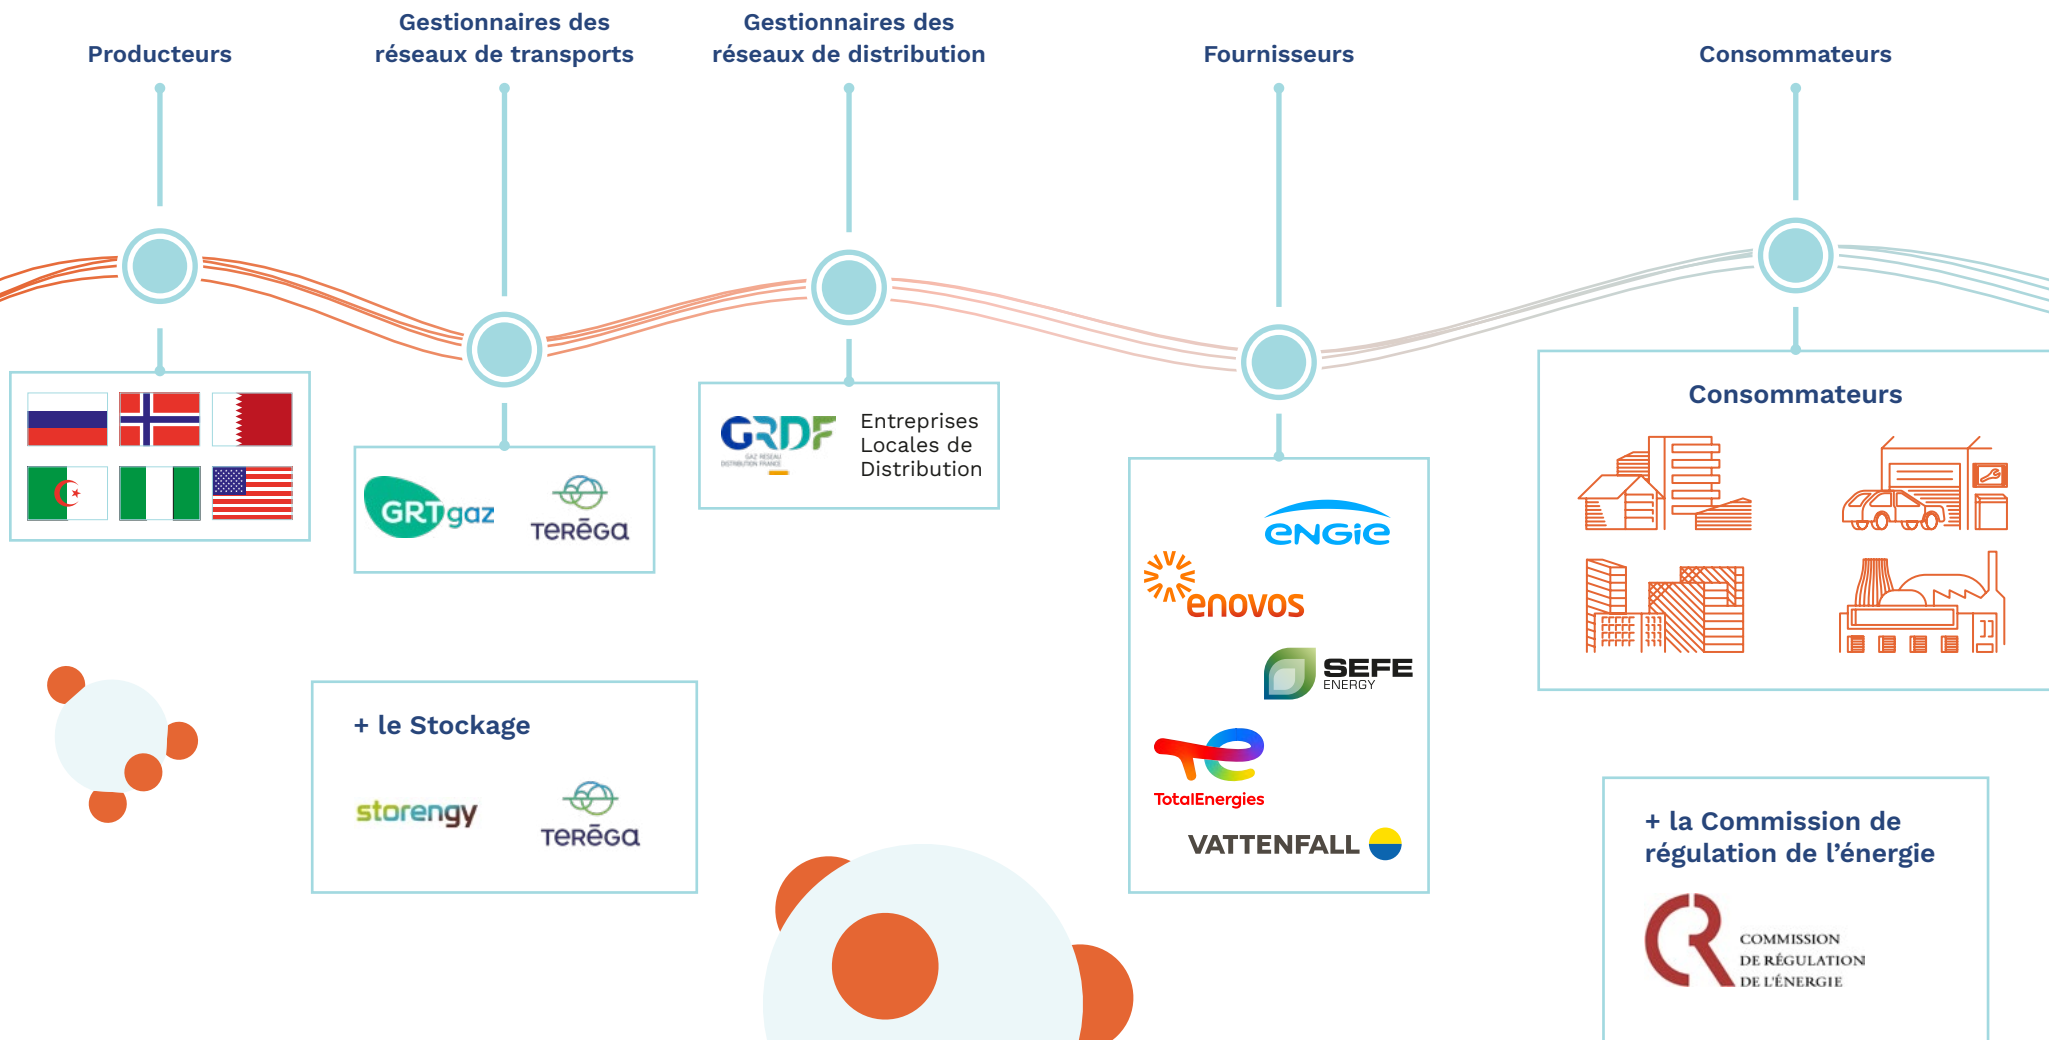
Producteurs

Gestionnaires des réseaux de transports

Gestionnaires des réseaux de distribution

Fournisseurs

Consommateurs

GRTgaz

TERĒGA

GRDF
GAZ RESEAU DISTRIBUTION FRANCE

Entreprises Locales de Distribution

engie

enovos

SEFE
ENERGY

TotalEnergies

VATTENFALL

Consommateurs

+ le Stockage

storengy

TERĒGA

+ la Commission de régulation de l'énergie

COMMISSION
DE RÉGULATION
DE L'ÉNERGIE